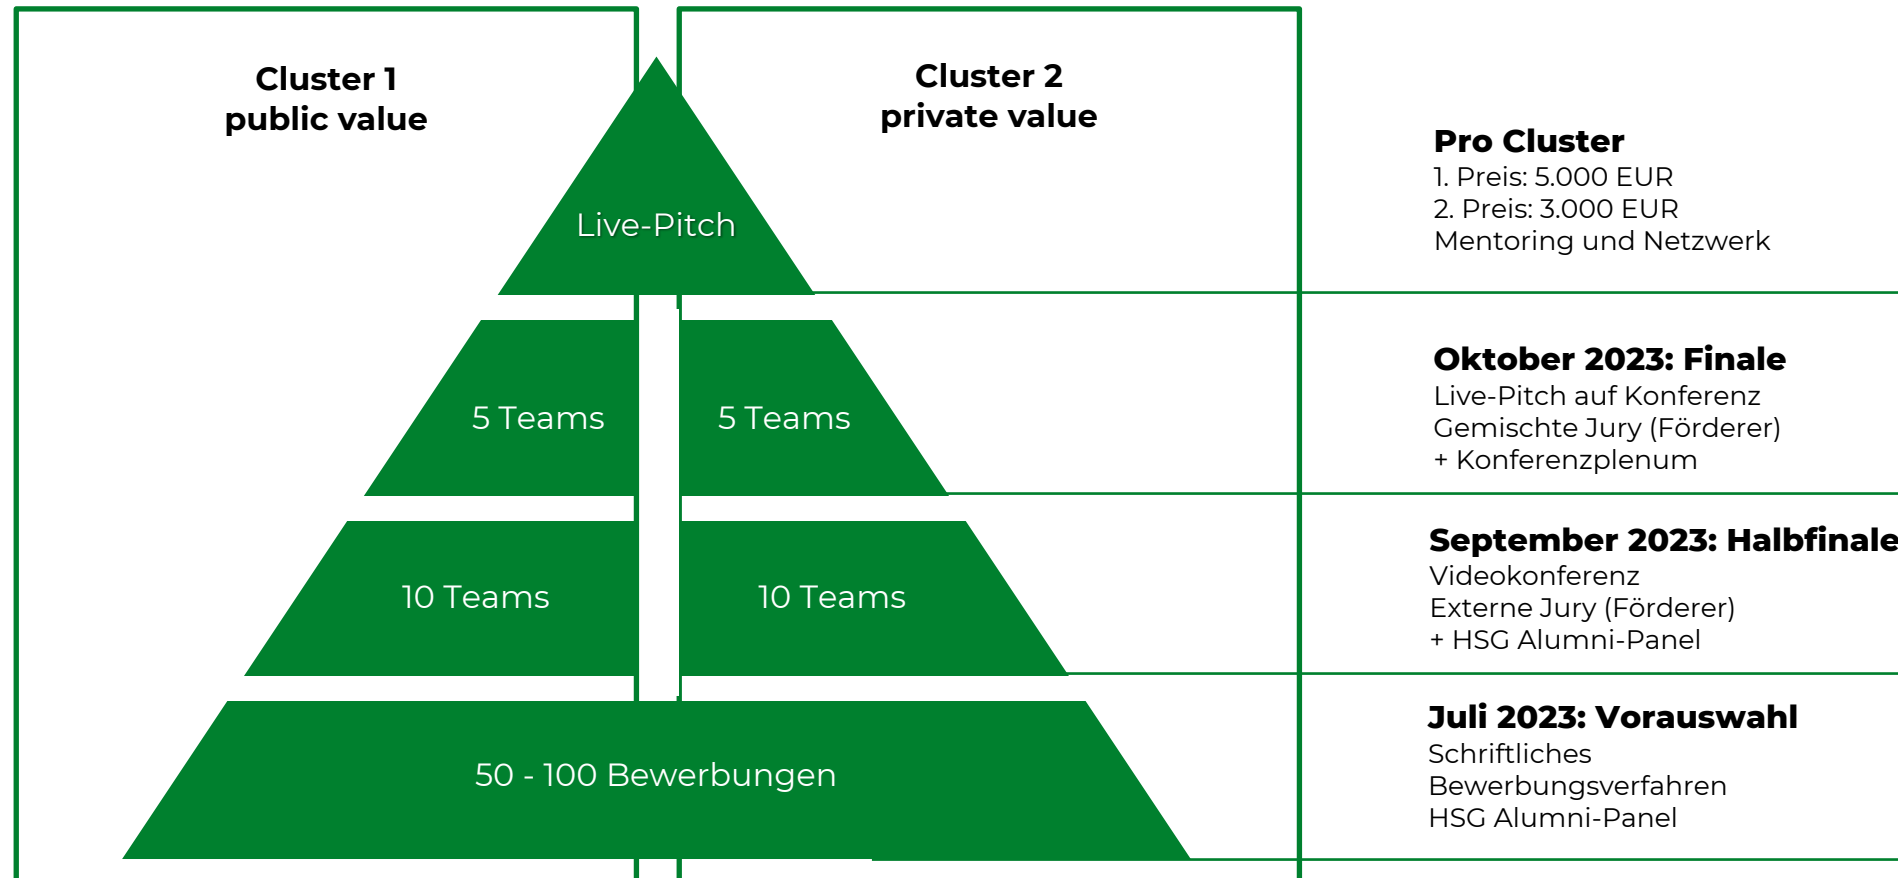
Cluster 1
public value

Cluster 2
private value

Live-Pitch

5 Teams

5 Teams

10 Teams

10 Teams

50 - 100 Bewerbungen

Pro Cluster
1. Preis: 5.000 EUR
2. Preis: 3.000 EUR
Mentoring und Netzwerk

Oktober 2023: Finale
Live-Pitch auf Konferenz
Gemischte Jury (Förderer)
+ Konferenzplenum

September 2023: Halbfinale
Videokonferenz
Externe Jury (Förderer)
+ HSG Alumni-Panel

Juli 2023: Vorauswahl
Schriftliches
Bewerbungsverfahren
HSG Alumni-Panel